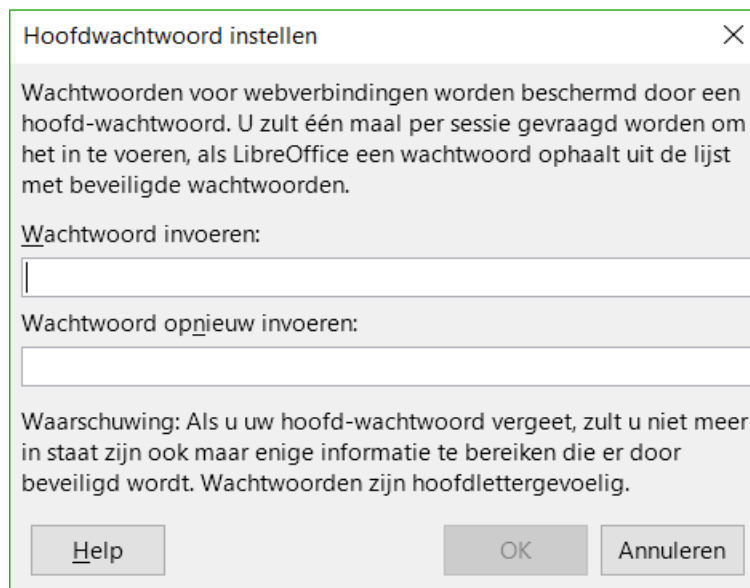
Hoofdwachtwoord instellen

×

Wachtwoorden voor webverbindingen worden beschermd door een hoofd-wachtwoord. U zult één maal per sessie gevraagd worden om het in te voeren, als LibreOffice een wachtwoord ophaalt uit de lijst met beveiligde wachtwoorden.

Wachtwoord invoeren:

Wachtwoord opnieuw invoeren:

Waarschuwing: Als u uw hoofd-wachtwoord vergeet, zult u niet meer in staat zijn ook maar enige informatie te bereiken die er door beveiligd wordt. Wachtwoorden zijn hoofdlettergevoelig.

Help

OK

Annuleren